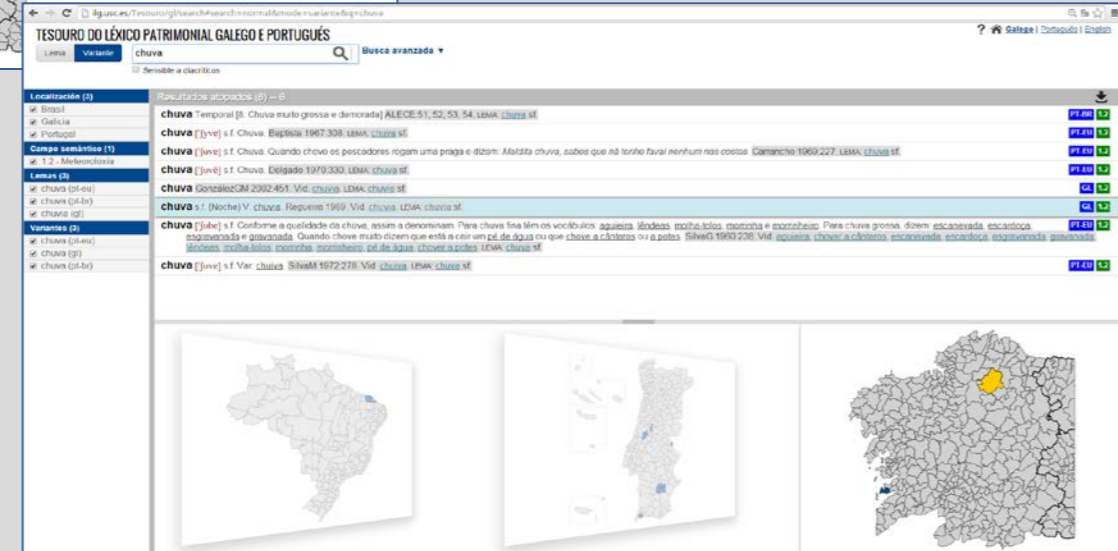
ilg.usc.es/Tesouro/gl/search#search=normal&mode=variante&q=chuva

TESOURO DO LÉXICO PATRIMONIAL GALEGO E PORTUGUÊS

? Galego | Português | English

Lema Variante chuva Busca avanzada ▼

Sensible a diacríticos

Localización (3)
Brasil
Galicia
Portugal

Campo semántico (1)
1.2 - Meteoroloxía

Lemas (3)
chuva (pt-eu)
chuva (pt-br)
chuva (gl)

Variantes (3)
chuva (pt-eu)
chuva (gl)
chuva (pt-br)

Resultados atopados (8) -- 6

chuva Temporal [ß. Chuva muito grossa e demorada] ALECE:51, 52, 53, 54. LEMA: chuva sf. PT-BR 1.2

chuva [ʃjyve] s.f. Chuva. Baptista 1967:308. LEMA: chuva sf. PT-EU 1.2

chuva [ʃuvɐ] s.f. Chuva. Quando chove os pescadores rogam uma praga e dizem: Maldita chuva, sabes que nã tenho fava! nenhum nas costas. Camancho 1969:227. LEMA: chuva sf. PT-EU 1.2

chuva [ʃuvɐ] s.f. Chuva. Delgado 1970:330. LEMA: chuva sf. PT-EU 1.2

chuva GonzálezGM 2002:451. Vid. chuvia. LEMA: chuvia sf. GL 1.2

chuva s.f. (Noche) V. chuvia. Regueira 1969. Vid. chuvia. LEMA: chuvia sf. GL 1.2

chuva [ʃuβe] s.f. Conforme a qualidade da chuva, assim a denominam. Para chuva fina têm os vocábulos: aguieira, lêndeas, molha-tolos, morrinha e morrinheiro. Para chuva grossa, dizem: escanevada, escardoça, esgravanada e gravanada. Quando chove muito dizem que está a cair um pé de água ou que chove a cântaros ou a potes. SilvaG 1960:238. Vid. aguieira, chover a cântaros, escanevada, escardoça, esgravanada, gravanada, lêndeas, molha-tolos, morrinha, morrinheiro, pé de água, chover a potes. LEMA: chuva sf. PT-EU 1.2

chuva [ʃuve] s.f. Var. chuiva. SilvaM 1972:278. Vid. chuva. LEMA: chuva sf. PT-EU 1.2